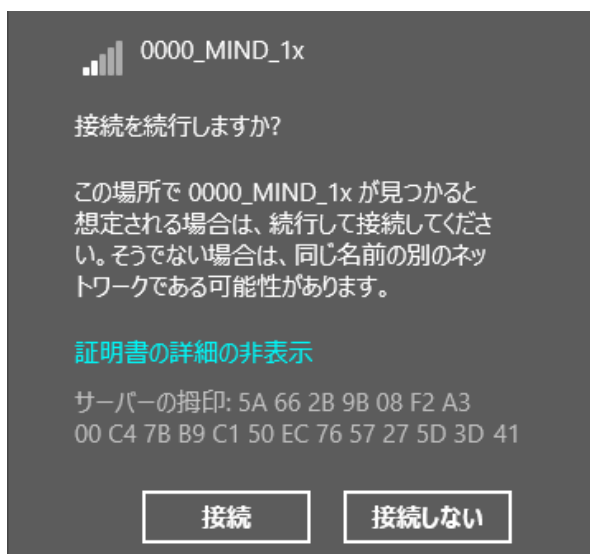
0000_MIND_1x

接続を続行しますか?

この場所で 0000_MIND_1x が見つかると想定される場合は、続行して接続してください。そうでない場合は、同じ名前の別のネットワークである可能性があります。

証明書の詳細の非表示

サーバーの拇印: 5A 66 2B 9B 08 F2 A3 00 C4 7B B9 C1 50 EC 76 57 27 5D 3D 41

接続

接続しない